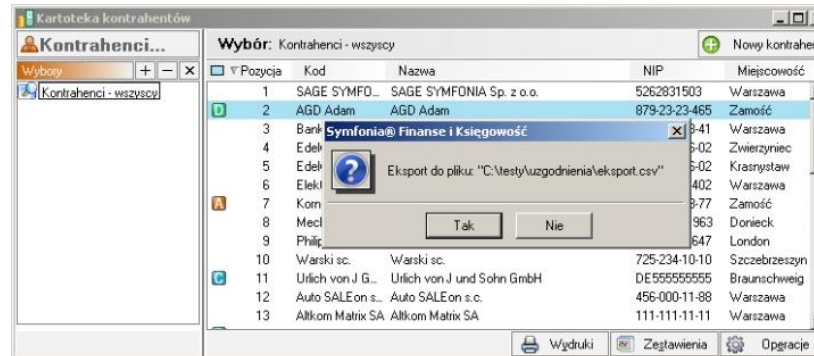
Kartoteka kontrahentów

Kontrahenci...

Wybory + − ×

Kontrahenci - wszyscy

Wybór: Kontrahenci - wszyscy

Nowy kontrahe

| | Pozycja | Kod | Nazwa | NIP | Miejscowość |
|---|---|---|---|---|---|
| | 1 | SAGE SYMFO... | SAGE SYMFONIA Sp. z o.o. | 5262831503 | Warszawa |
| D | 2 | AGD Adam | AGD Adam | 879-23-23-465 | Zamość |
| | 3 | Bank | | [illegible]-41 | Warszawa |
| | 4 | Edek | | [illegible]-02 | Zwierzyniec |
| | 5 | Edek | | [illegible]-02 | Krasnystaw |
| | 6 | Elekt | | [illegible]402 | Warszawa |
| A | 7 | Kom | | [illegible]-77 | Zamość |
| | 8 | Mech | | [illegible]963 | Donieck |
| | 9 | Philip | | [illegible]647 | London |
| | 10 | Warski sc. | Warski sc. | 725-234-10-10 | Szczebrzeszyn |
| C | 11 | Urlich von J G... | Urlich von J and Sohn GmbH | DE555555555 | Braunschweig |
| | 12 | Auto SALEon s... | Auto SALEon s.c. | 456-000-11-88 | Warszawa |
| | 13 | Altkom Matrix SA | Altkom Matrix SA | 111-111-11-11 | Warszawa |

Symfonia® Finanse i Księgowość

Eksport do pliku: "C:\testy\uzgodnienia\eksport.csv"

Tak Nie

Wydruki Zestawienia Operacje